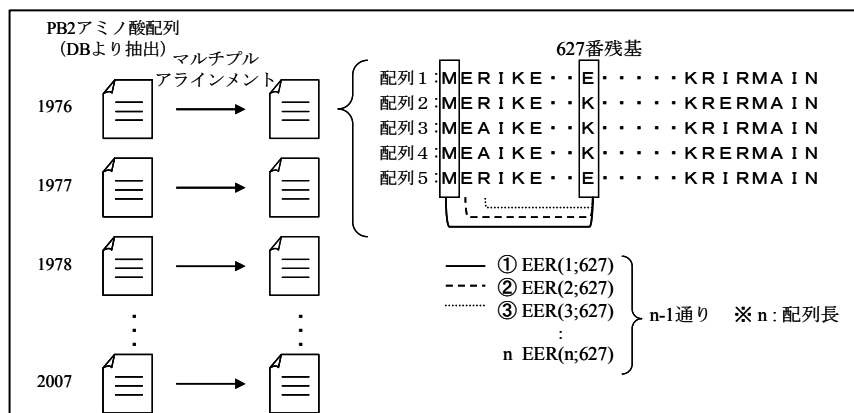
PB2アミノ酸配列
（DBより抽出）

マルチプル
アラインメント

627番残基

配列1：MERIKE・・E・・・・・KRIRMAIN
配列2：MERIKE・・K・・・・・KRERMAIN
配列3：MEAIKE・・K・・・・・KRIRMAIN
配列4：MEAIKE・・K・・・・・KRERMAIN
配列5：MERIKE・・E・・・・・KRIRMAIN

1976
1977
1978
⋮
2007

① EER(1;627)
② EER(2;627)
③ EER(3;627)
:
n EER(n;627)

n-1通り ※n：配列長